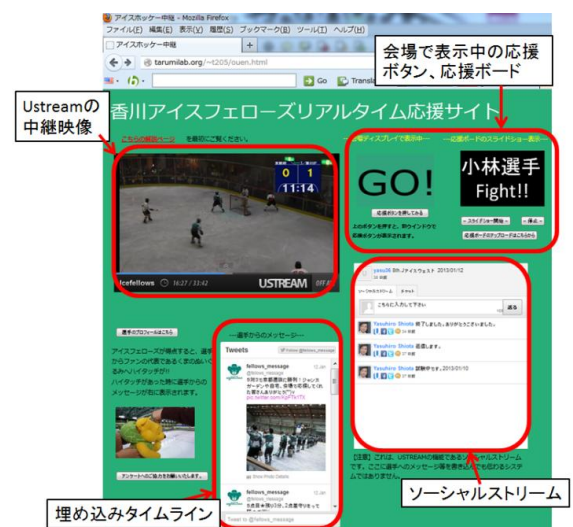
アイスホッケー中継 - Mozilla Firefox
ファイル(F) 編集(E) 表示(V) 履歴(S) ブックマーク(B) ツール(T) ヘルプ(H)
アイスホッケー中継
tarumilab.org/~t205/ouen.html
Go Transla

会場で表示中の応援ボタン、応援ボード

Ustreamの中継映像

香川アイスフェローズリアルタイム応援サイト

こちらの解説ページ を最初にご覧ください。

会場ディスプレイで表示中 応援ボードのスライドショー表示

0 1
11:14
Icefellows 16:27 / 33:42 USTREAM

GO!

小林選手
Fight!!

応援ボタンを押してみる
上のボタンを押すと、新ウィンドウで応援ボタンが表示されます。

スライドショー開始 停止
応援ボードのアップロードはこちらから

yanu36 8th アイスフェスト 2013/01/12

こちらに入力して下さい
送る

Yasuhiro Shoda 到了しました。ありがとうございました。
Yasuhiro Shoda 応援します。
Yasuhiro Shoda 試験中です。2013/01/10

選手のプロフィールはこちら

選手からのメッセージ

アイスフェローズが得点すると、選手からファンの代表であるきみにハイタッチ!
ハイタッチがあった時に選手からのメッセージが右に表示されます。

Tweets
fellows_message
@fellows_message

アンケートへのご協力をお願いいたします。

Tweet to @fellows_message

【注意】これは、USTREAMの機能であるソーシャルストリームです。ここに選手へのメッセージ等を書き込んでも伝わるシステムではありません。

ソーシャルストリーム

埋め込みタイムライン